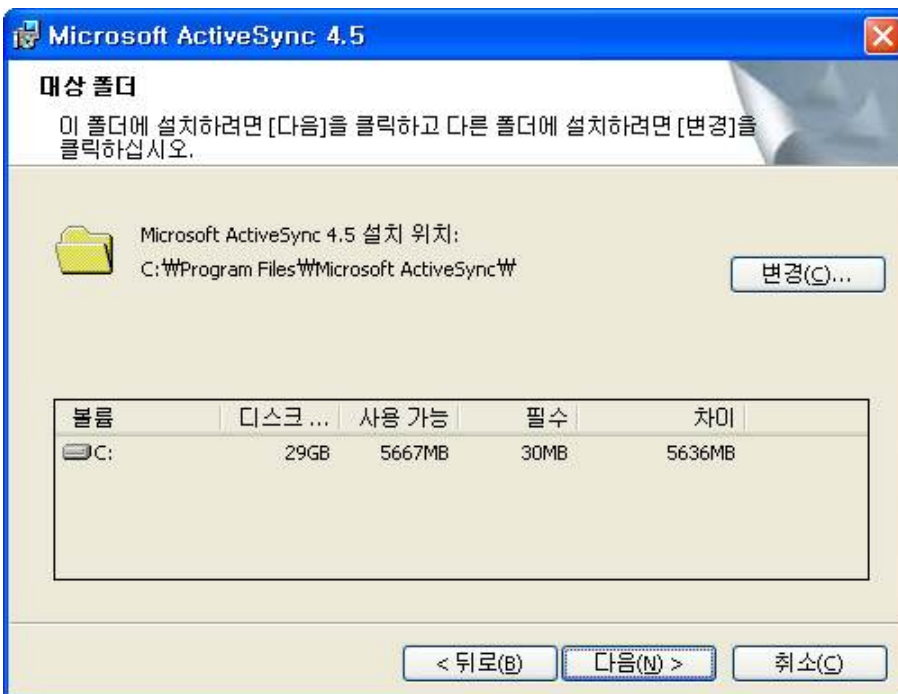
Microsoft ActiveSync 4.5

대상 폴더

이 폴더에 설치하려면 [다음]을 클릭하고 다른 폴더에 설치하려면 [변경]을 클릭하십시오.

Microsoft ActiveSync 4.5 설치 위치:

C:₩Program Files₩Microsoft ActiveSync₩

변경(C)...

| 볼륨 | 디스크 ... | 사용 가능 | 필수 | 차이 |
|---|---|---|---|---|
| C: | 29GB | 5667MB | 30MB | 5636MB |

< 뒤로(B) 다음(N) > 취소(C)